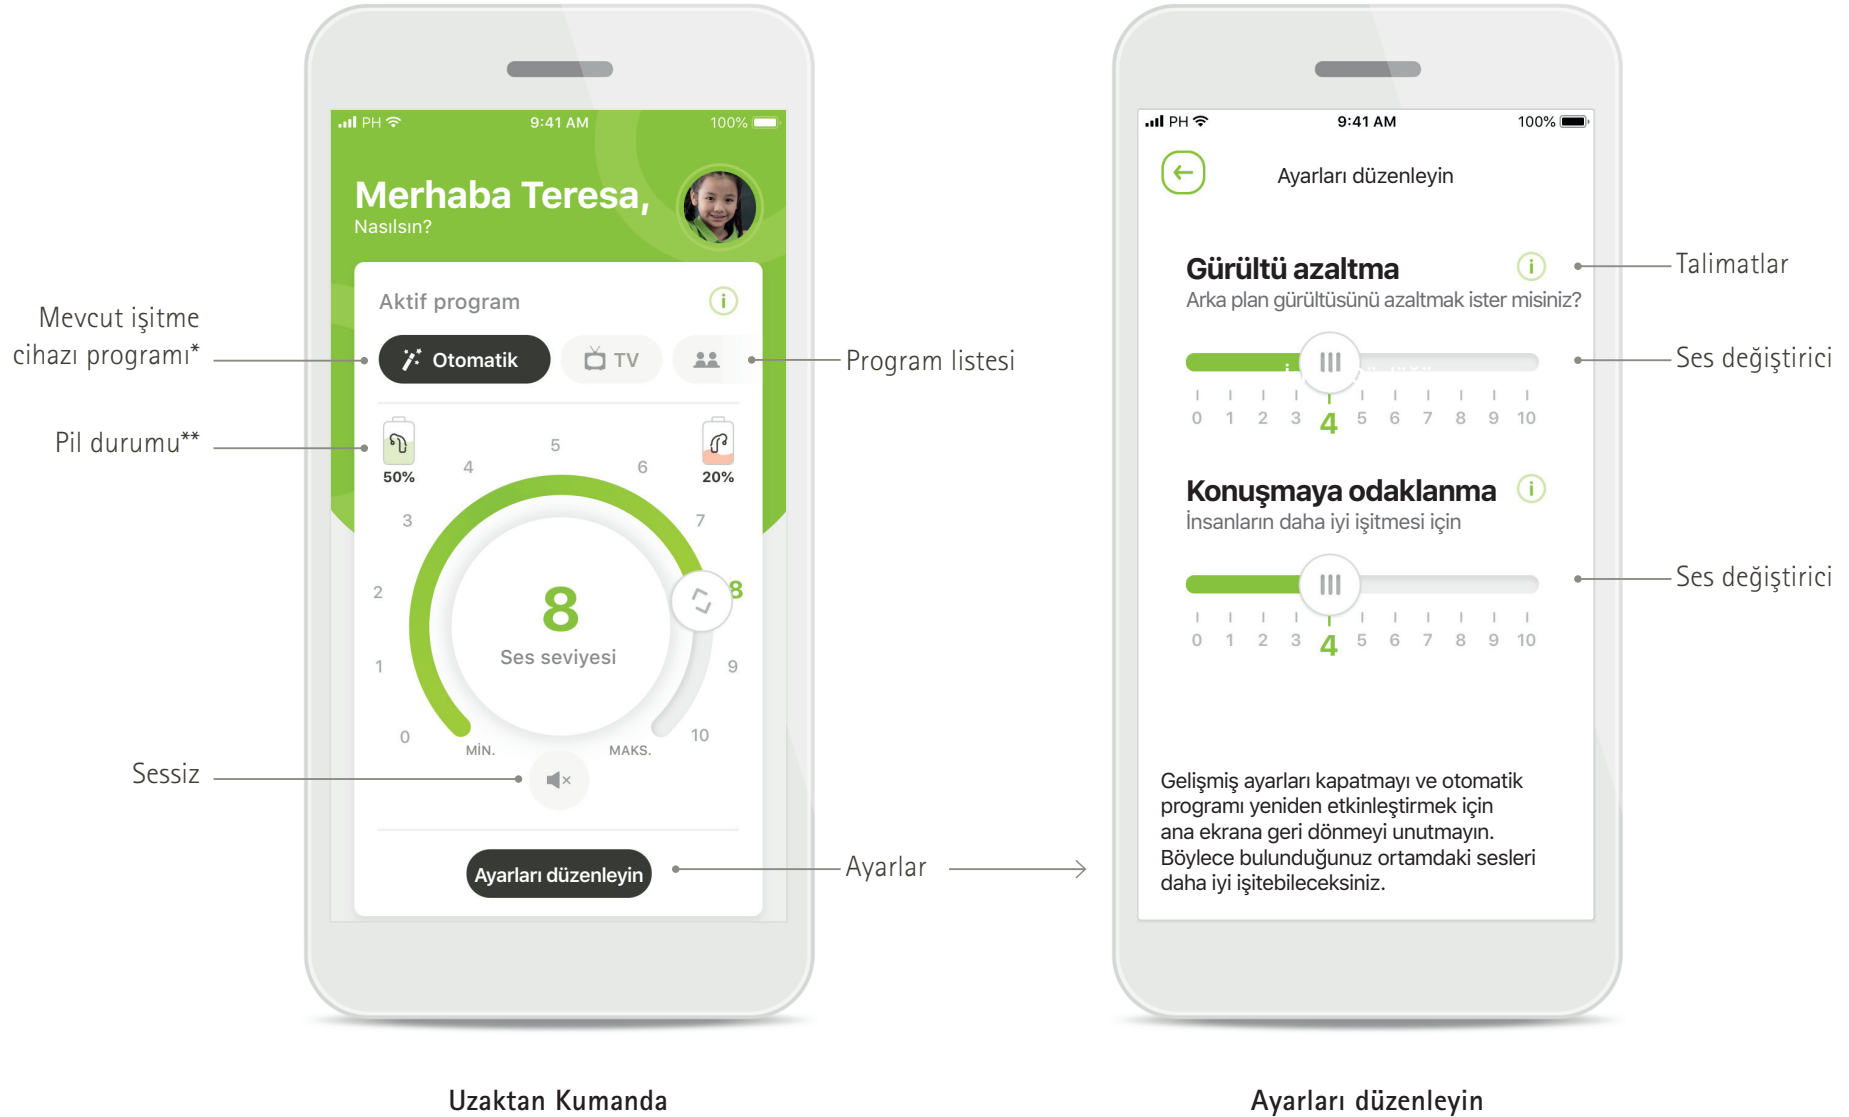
PH 9:41 AM 100%

Merhaba Teresa,
Nasılsın?

Aktif program

Otomatik
TV

Mevcut işitme cihazı programı*

Program listesi

Pil durumu**

50%
20%

0 1 2 3 4 5 6 7 8 9 10

8
Ses seviyesi

MİN.
MAKS.

Sessiz

Ayarları düzenleyin

Ayarlar

Uzaktan Kumanda

PH 9:41 AM 100%

Ayarları düzenleyin

Gürültü azaltma
Arka plan gürültüsünü azaltmak ister misiniz?

Talimatlar

Ses değiştirici

0 1 2 3 4 5 6 7 8 9 10

Konuşmaya odaklanma
İnsanların daha iyi işitmesi için

Ses değiştirici

0 1 2 3 4 5 6 7 8 9 10

Gelişmiş ayarları kapatmayı ve otomatik programı yeniden etkinleştirmek için ana ekrana geri dönmeyi unutmayın. Böylece bulunduğunuz ortamdaki sesleri daha iyi işitebileceksiniz.

Ayarları düzenleyin